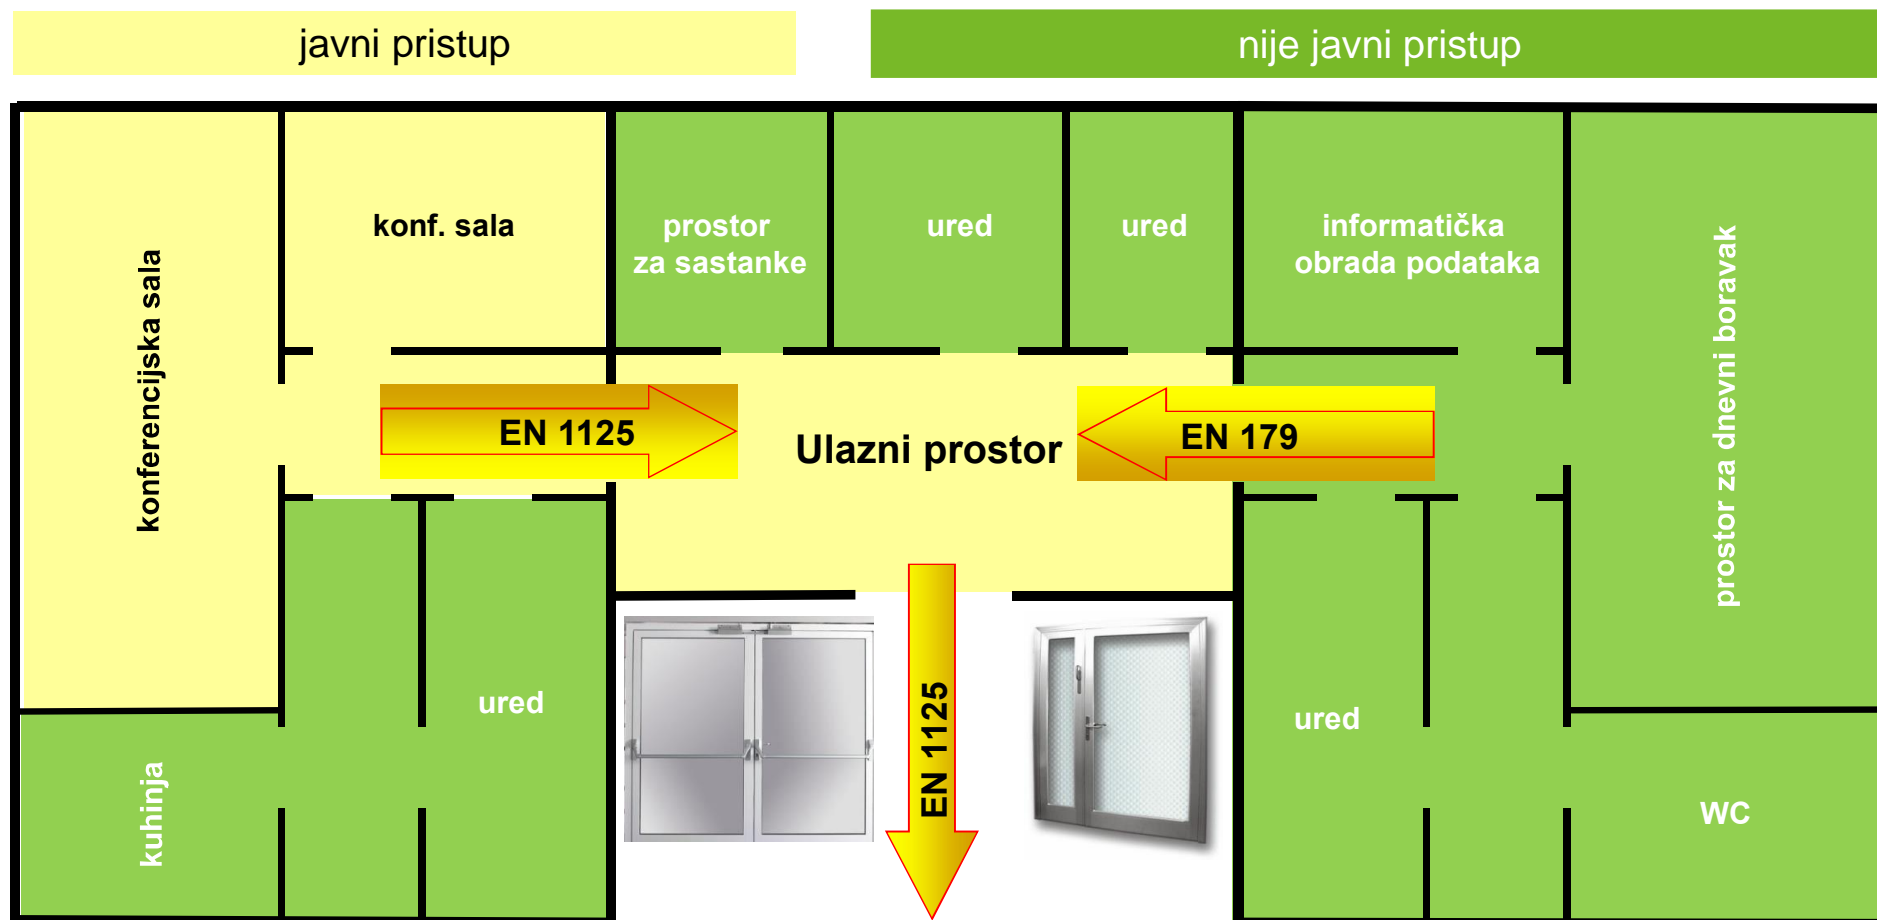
javni pristup

nije javni pristup

konferencijska sala

konf. sala

prostor za sastanke

ured

ured

informatička obrada podataka

prostor za dnevni boravak

EN 1125

Ulazni prostor

EN 179

ured

EN 1125

ured

kuhinja

WC